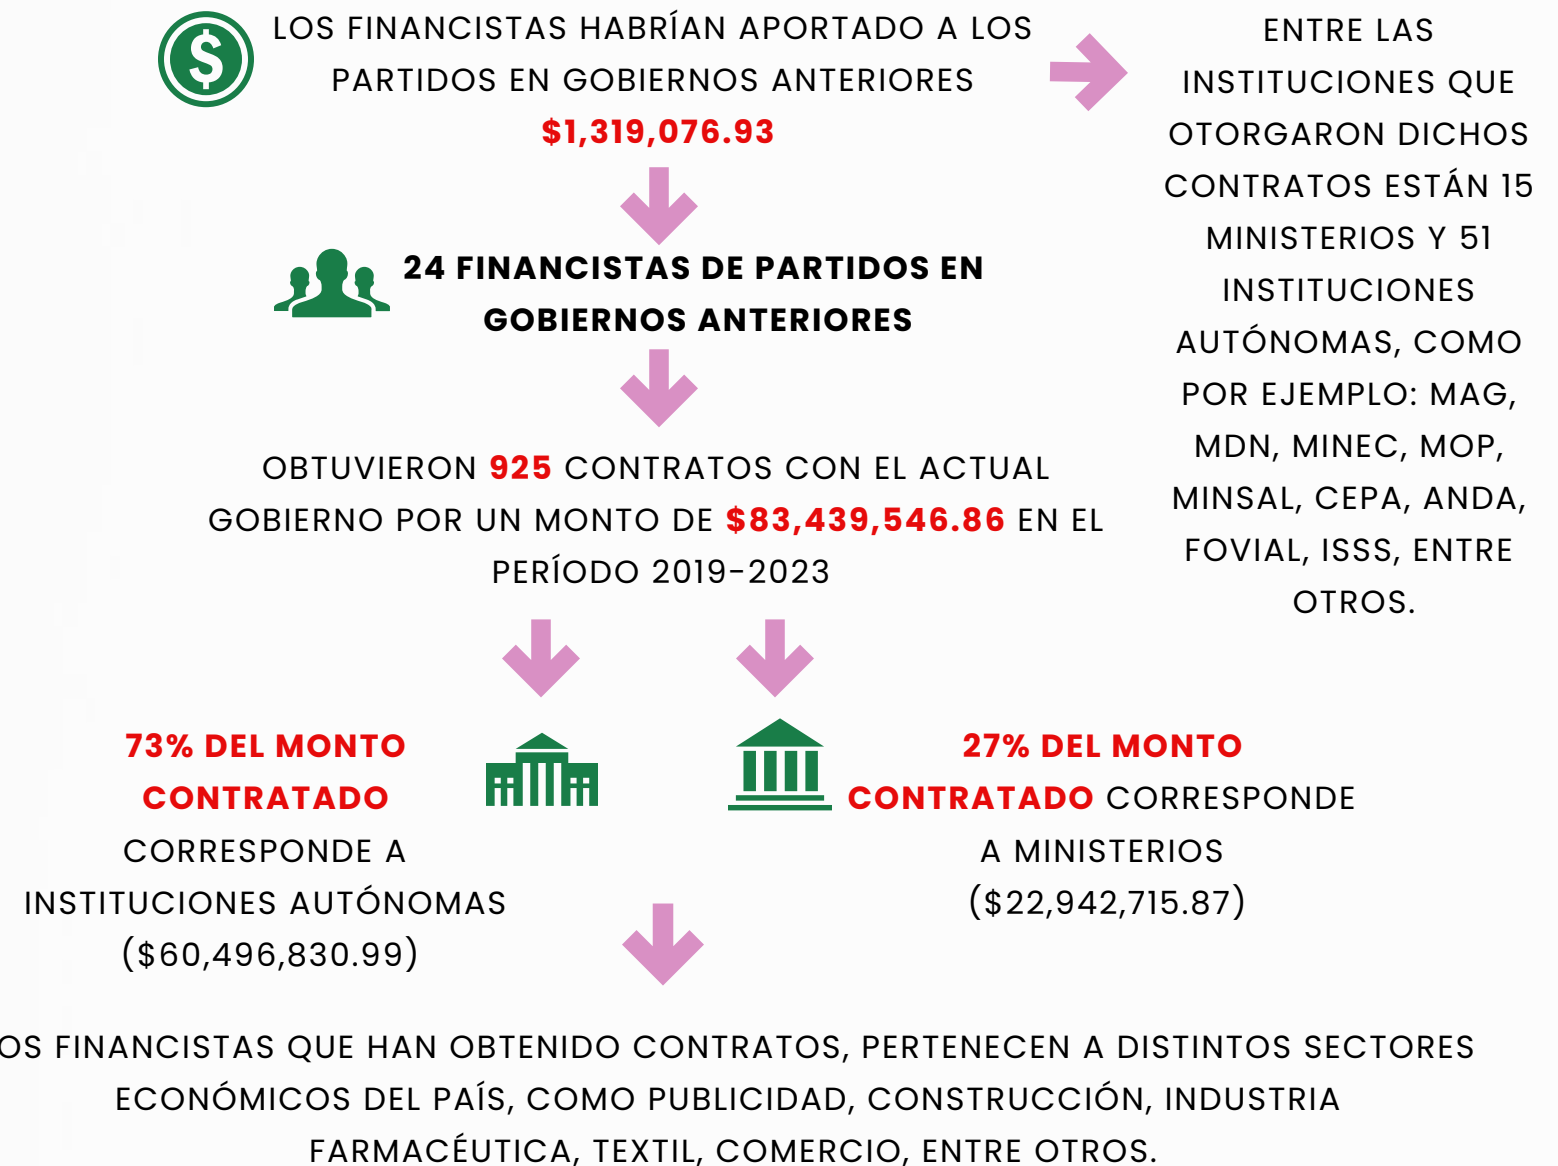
LOS FINANCISTAS HABRÍAN APORTADO A LOS PARTIDOS EN GOBIERNOS ANTERIORES $1,319,076.93

ENTRE LAS INSTITUCIONES QUE OTORGARON DICHOS CONTRATOS ESTÁN 15 MINISTERIOS Y 51 INSTITUCIONES AUTÓNOMAS, COMO POR EJEMPLO: MAG, MDN, MINEC, MOP, MINSAL, CEPA, ANDA, FOVIAL, ISSS, ENTRE OTROS.

24 FINANCISTAS DE PARTIDOS EN GOBIERNOS ANTERIORES

OBTUVIERON 925 CONTRATOS CON EL ACTUAL GOBIERNO POR UN MONTO DE $83,439,546.86 EN EL PERÍODO 2019-2023

73% DEL MONTO CONTRATADO CORRESPONDE A INSTITUCIONES AUTÓNOMAS ($60,496,830.99)

27% DEL MONTO CONTRATADO CORRESPONDE A MINISTERIOS ($22,942,715.87)

OS FINANCISTAS QUE HAN OBTENIDO CONTRATOS, PERTENECEN A DISTINTOS SECTORES ECONÓMICOS DEL PAÍS, COMO PUBLICIDAD, CONSTRUCCIÓN, INDUSTRIA FARMACÉUTICA, TEXTIL, COMERCIO, ENTRE OTROS.